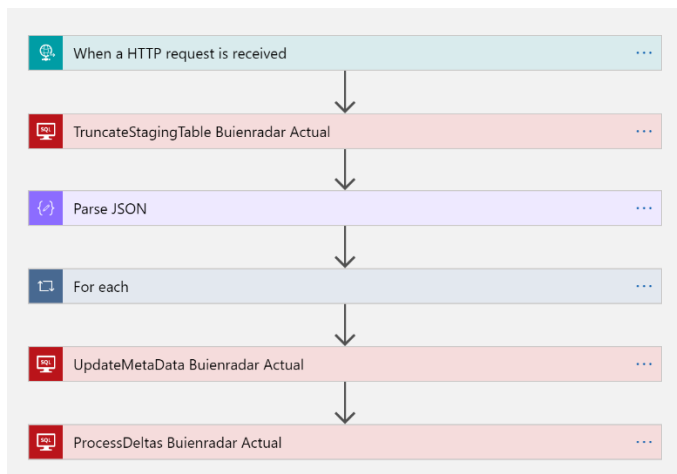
When a HTTP request is received ···

SQL TruncateStagingTable Buienradar Actual ···

{/} Parse JSON ···

For each ···

SQL UpdateMetaData Buienradar Actual ···

SQL ProcessDeltas Buienradar Actual ···